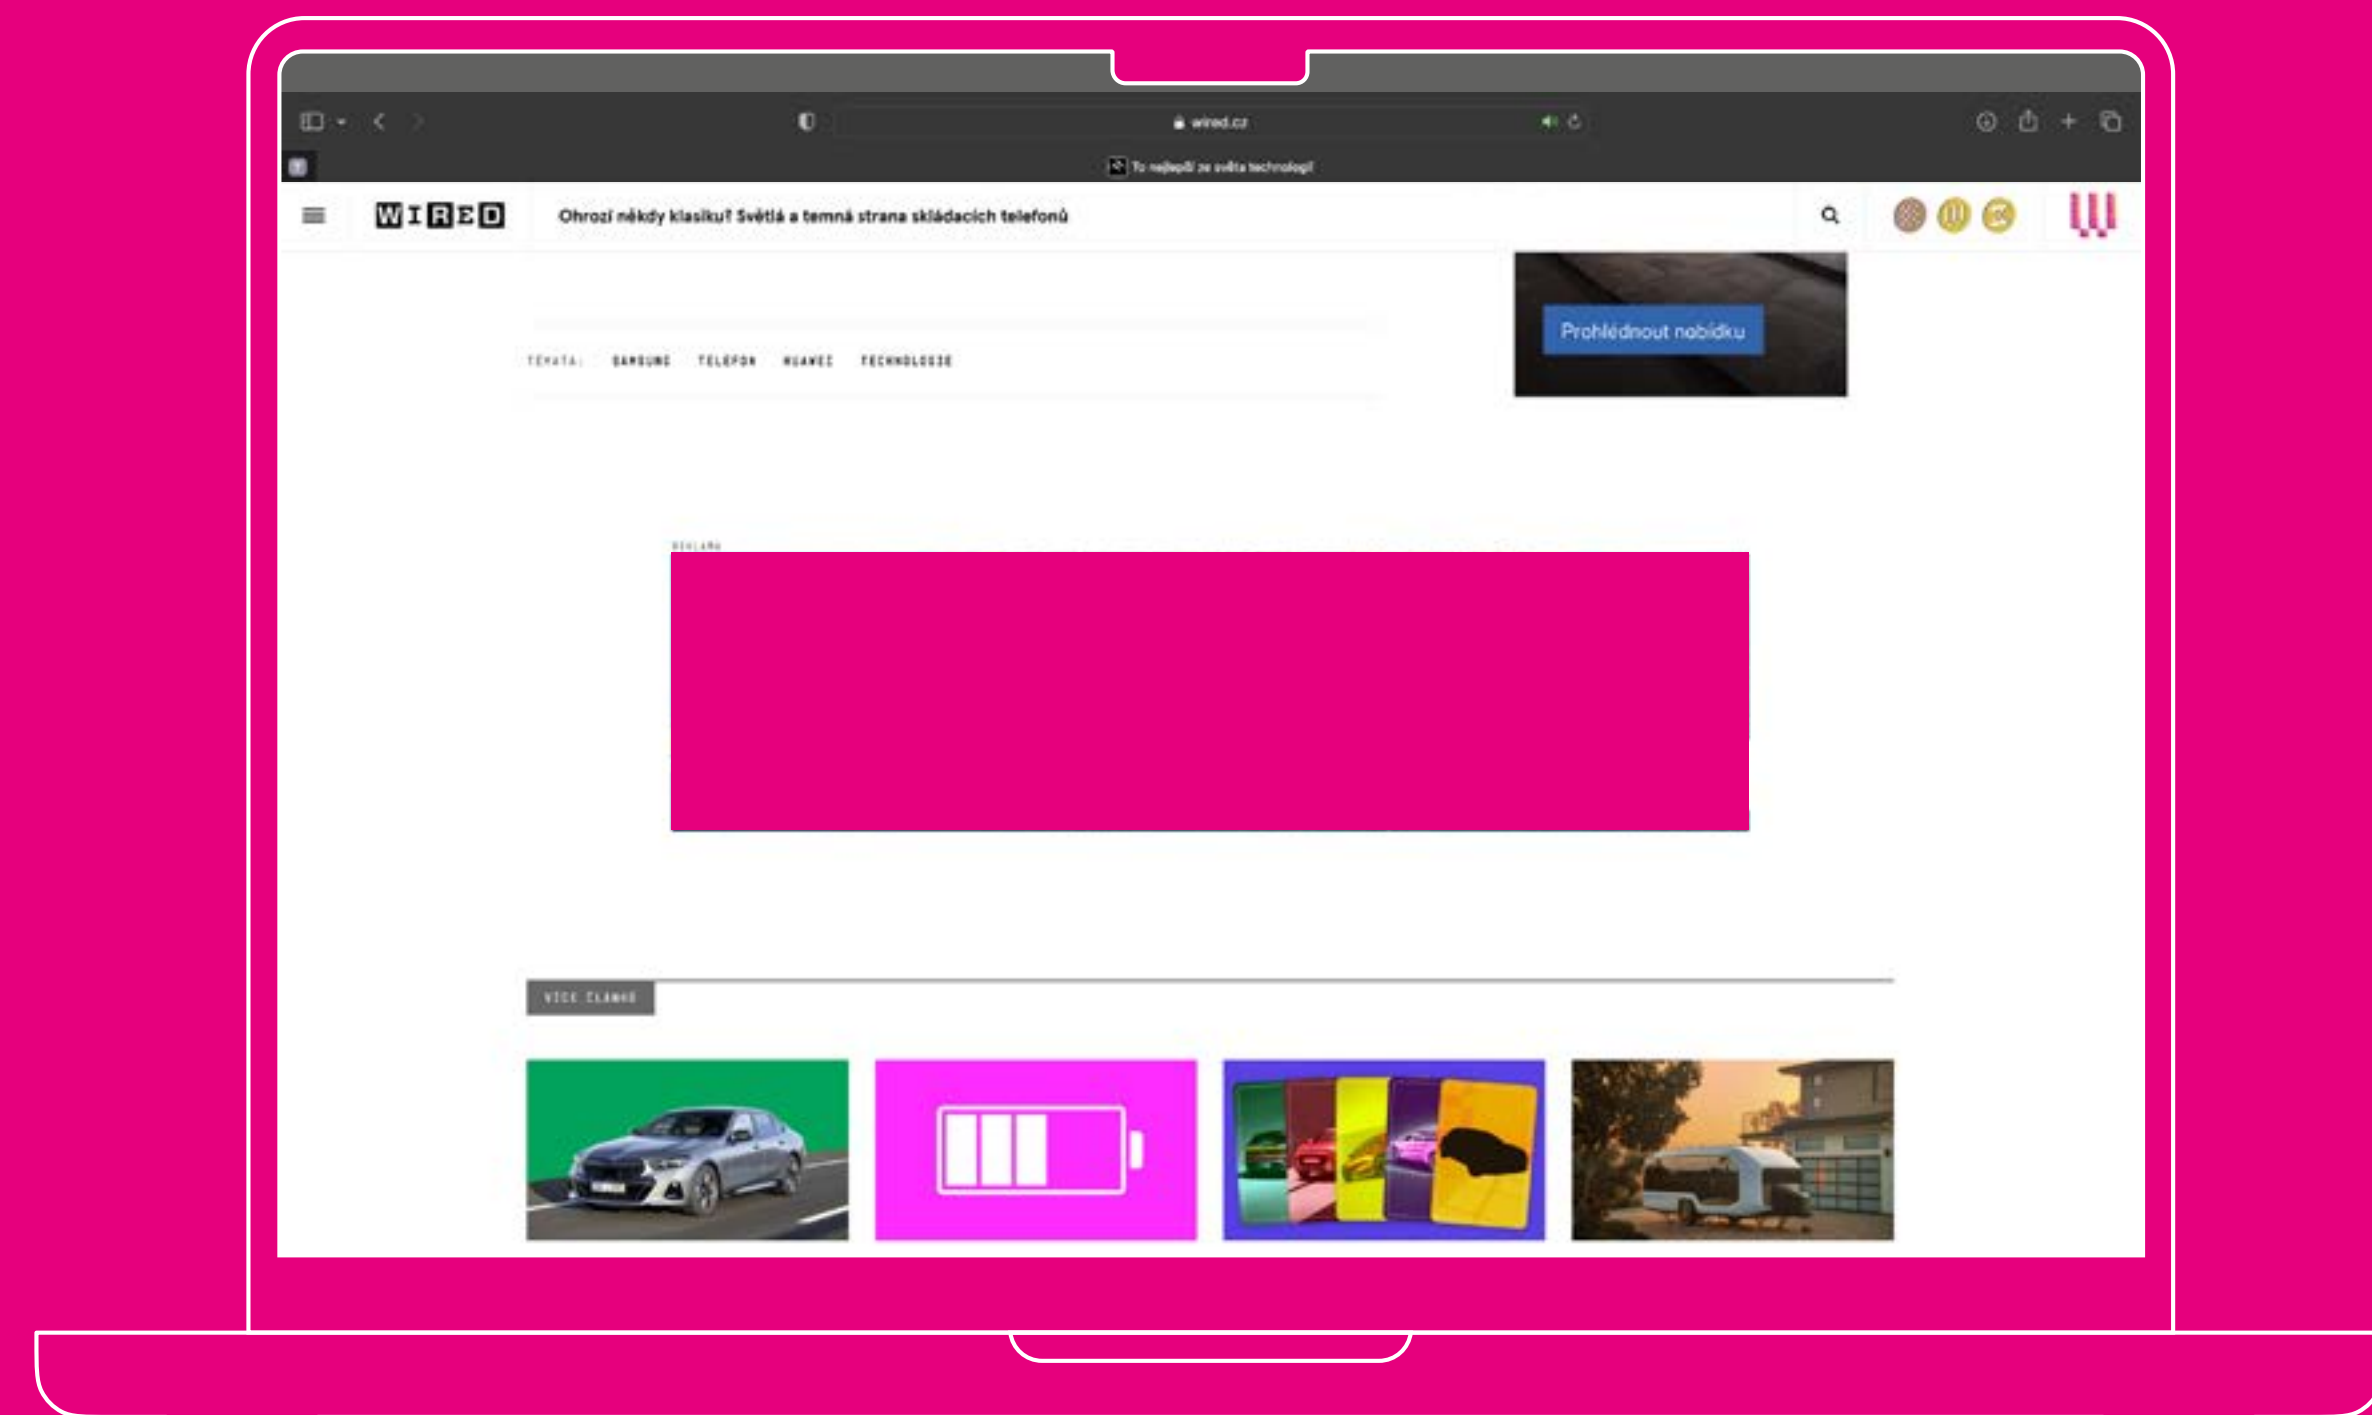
wired.cz

To nejlepší ze světa technologií

WIRED

Ohrozí někdy klasiku? Světlá a temná strana skládacích telefonů

Prohlédnout nabídku

TÉMATA: SAMSUNG TELEFON HUAWEI TECHNOLOGIE

REKLAMA

VÍCE ČLÁNKŮ